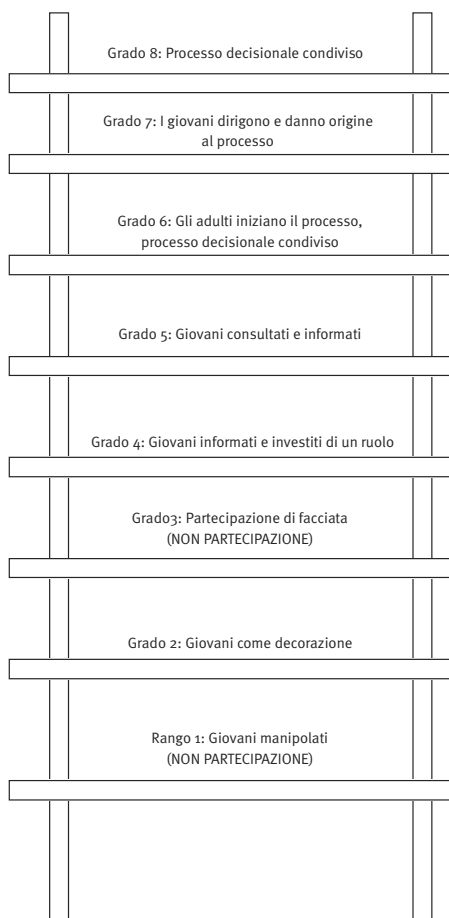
Grado 8: Processo decisionale condiviso

Grado 7: I giovani dirigono e danno origine al processo

Grado 6: Gli adulti iniziano il processo, processo decisionale condiviso

Grado 5: Giovani consultati e informati

Grado 4: Giovani informati e investiti di un ruolo

Grado3: Partecipazione di facciata (NON PARTECIPAZIONE)

Grado 2: Giovani come decorazione

Rango 1: Giovani manipolati (NON PARTECIPAZIONE)